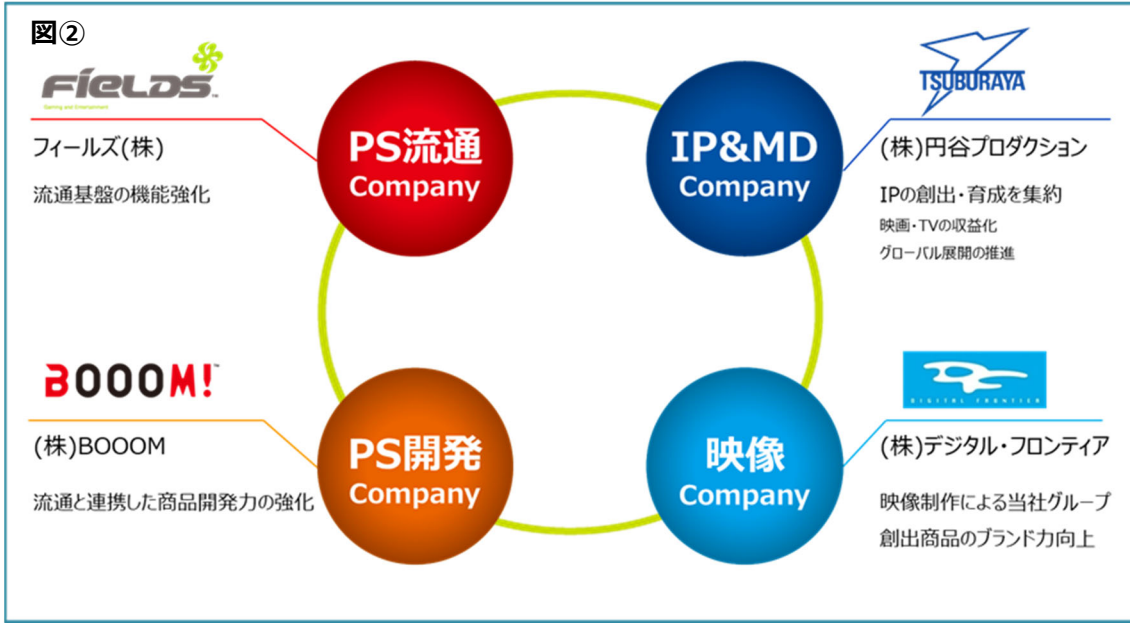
図②

FiELDS
Gaming and Entertainment

フィールズ(株)

流通基盤の機能強化

PS流通
Company

IP&MD
Company

TSUBURAYA

(株)円谷プロダクション

IPの創出・育成を集約

映画・TVの収益化

グローバル展開の推進

BOOOM!

(株)BOOOM

流通と連携した商品開発力の強化

PS開発
Company

映像
Company

DIGITAL FRONTIER

(株)デジタル・フロンティア

映像制作による当社グループ創出商品のブランド力向上